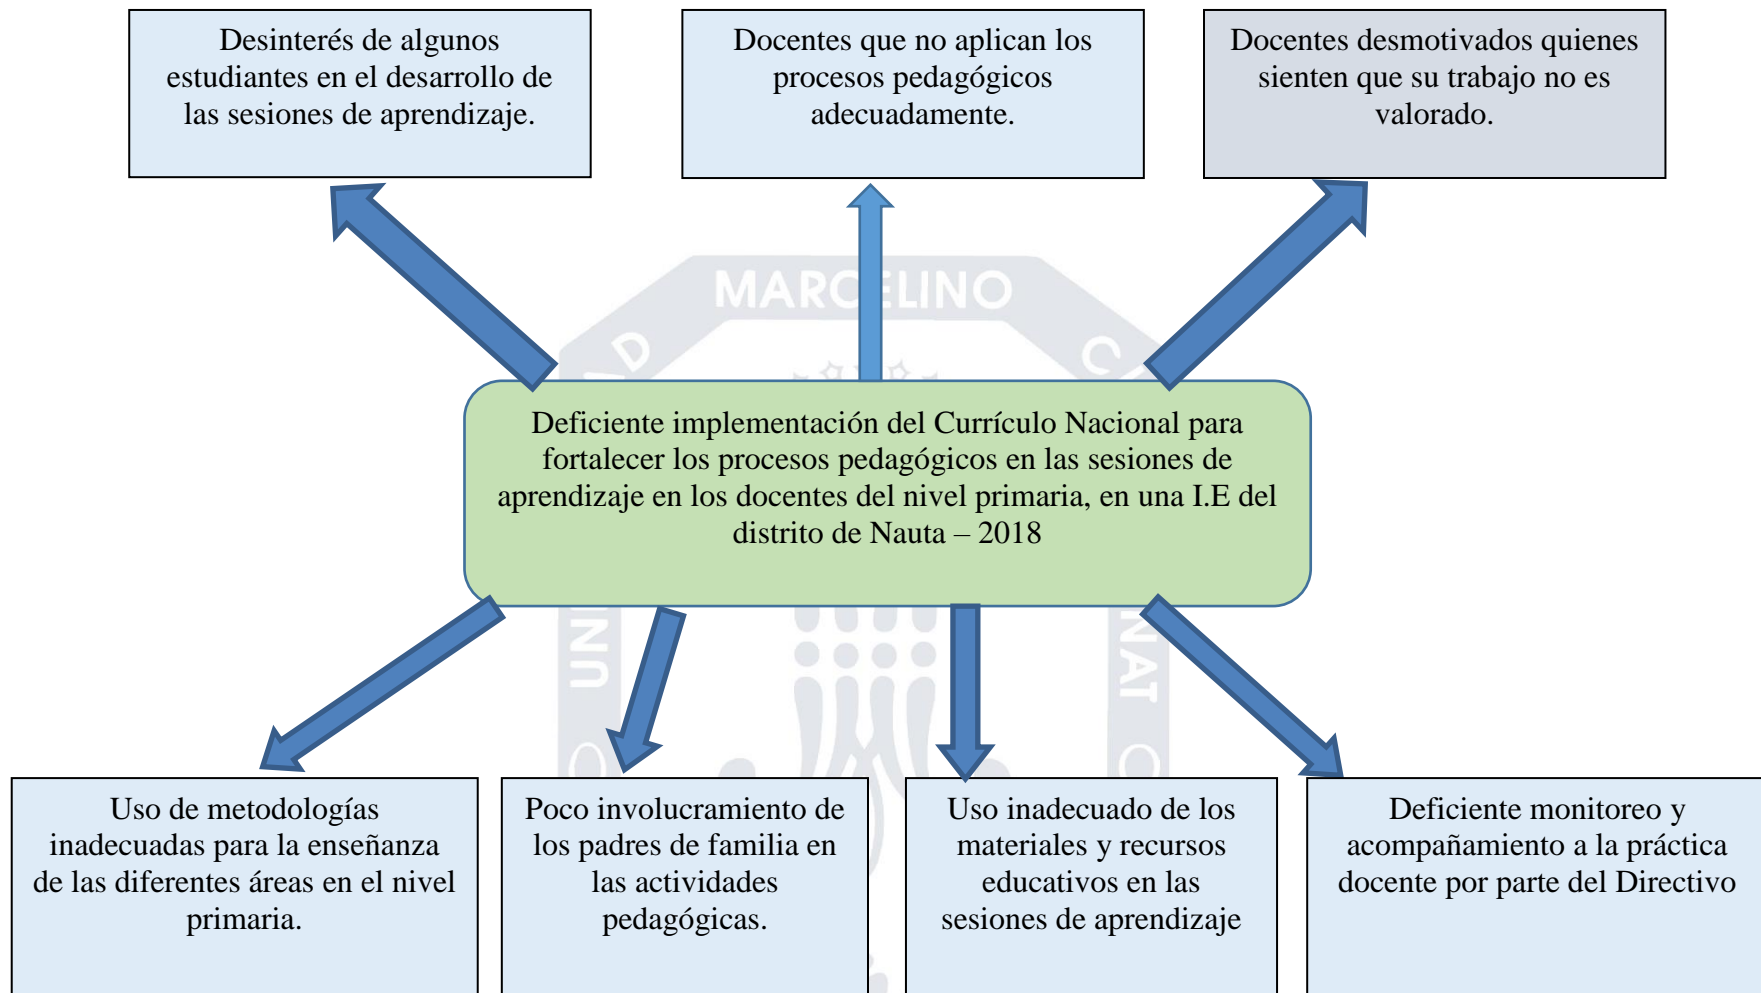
Desinterés de algunos estudiantes en el desarrollo de las sesiones de aprendizaje.

Docentes que no aplican los procesos pedagógicos adecuadamente.

Docentes desmotivados quienes sienten que su trabajo no es valorado.

MARCELINO

Deficiente implementación del Currículo Nacional para fortalecer los procesos pedagógicos en las sesiones de aprendizaje en los docentes del nivel primaria, en una I.E del distrito de Nauta – 2018

Uso de metodologías inadecuadas para la enseñanza de las diferentes áreas en el nivel primaria.

Poco involucramiento de los padres de familia en las actividades pedagógicas.

Uso inadecuado de los materiales y recursos educativos en las sesiones de aprendizaje

Deficiente monitoreo y acompañamiento a la práctica docente por parte del Directivo